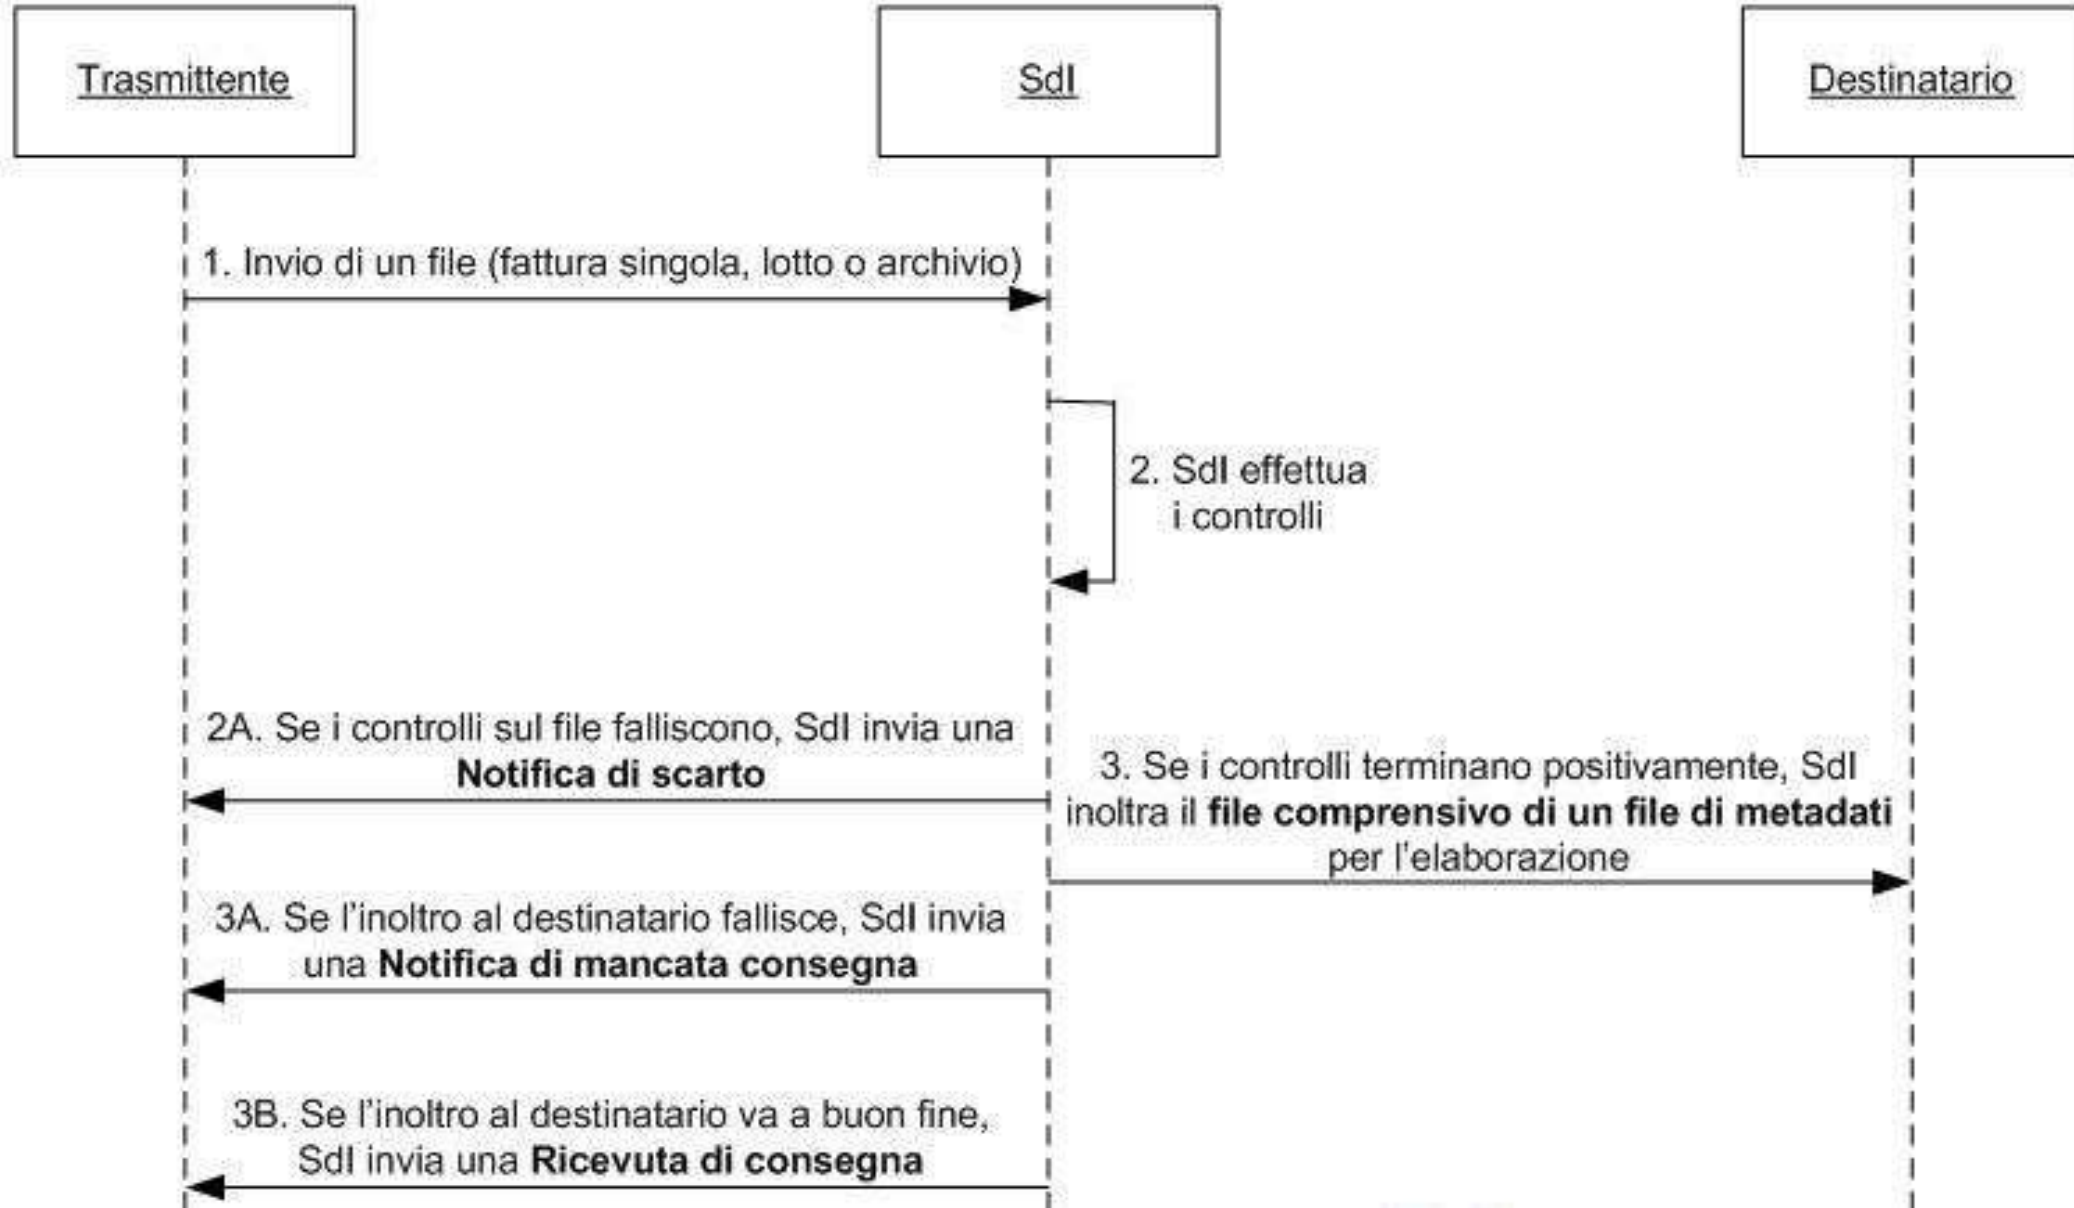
Trasmittente

SdI

Destinatario

1. Invio di un file (fattura singola, lotto o archivio)

2. SdI effettua i controlli

2A. Se i controlli sul file falliscono, SdI invia una **Notifica di scarto**

3. Se i controlli terminano positivamente, SdI inoltra il **file comprensivo di un file di metadati** per l'elaborazione

3A. Se l'inoltro al destinatario fallisce, SdI invia una **Notifica di mancata consegna**

3B. Se l'inoltro al destinatario va a buon fine, SdI invia una **Ricevuta di consegna**